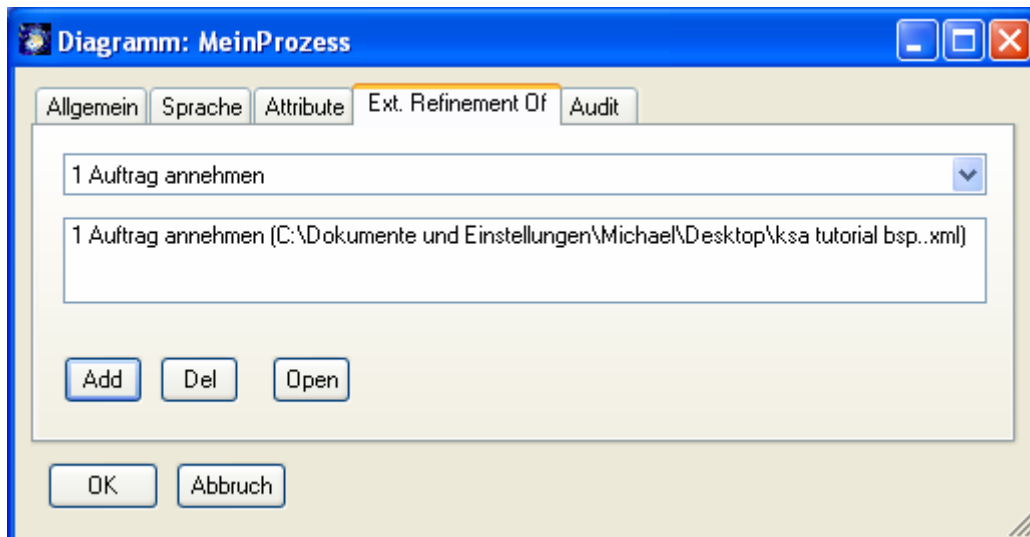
Diagramm: MeinProzess

Allgemein | Sprache | Attribute | Ext. Refinement Of | Audit

1 Auftrag annehmen

1 Auftrag annehmen (C:\Dokumente und Einstellungen\Michael\Desktop\ksa tutorial bsp..xml)

Add | Del | Open

OK | Abbruch